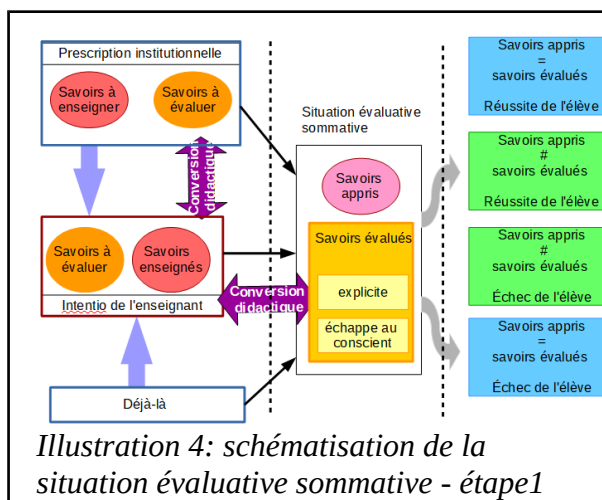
Prescription institutionnelle

Savoirs à enseigner

Savoirs à évaluer

Conversion didactique

Savoirs à évaluer

Savoirs enseignés

Intentio de l'enseignant

Conversion didactique

Déjà-là

Situation évaluative sommative

Savoirs appris

Savoirs évalués

explicite

échappe au conscient

Savoirs appris
=
savoirs évalués

Réussite de l'élève

Savoirs appris
#
savoirs évalués

Réussite de l'élève

Savoirs appris
#
savoirs évalués

Échec de l'élève

Savoirs appris
=
savoirs évalués

Échec de l'élève

Illustration 4: schématisation de la situation évaluative sommative - étape1